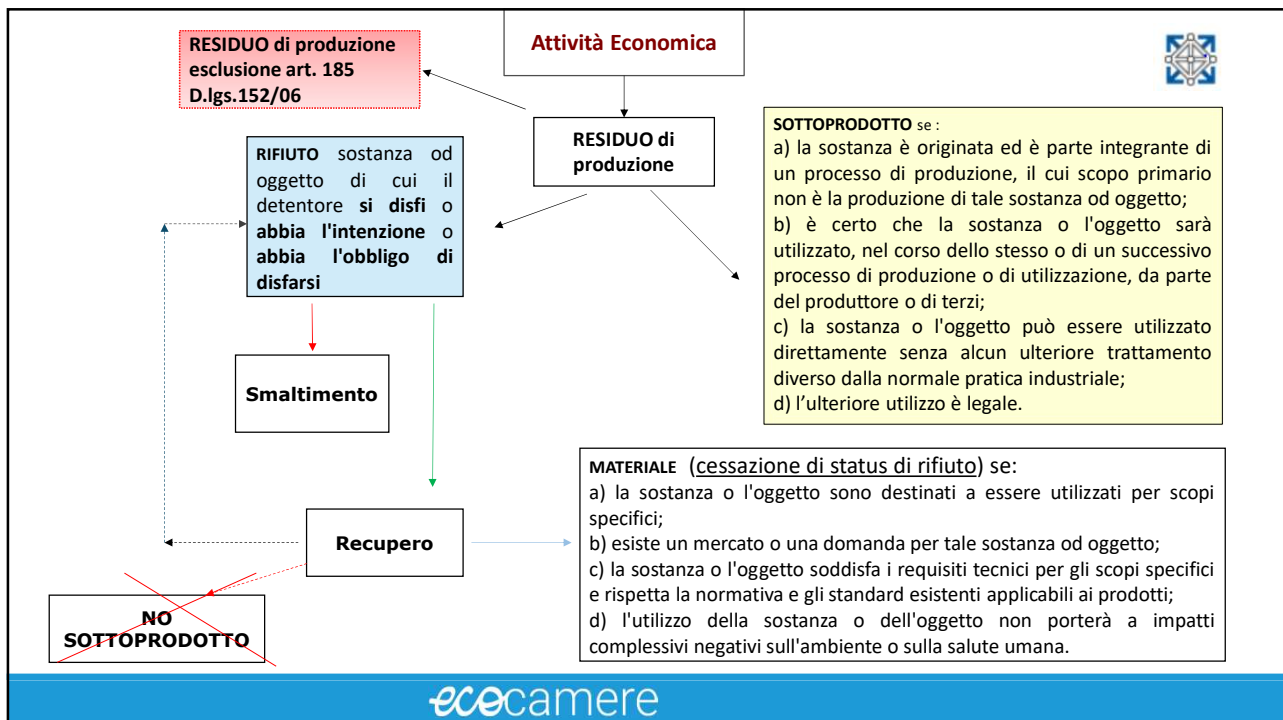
Attività Economica

RESIDUO di produzione esclusione art. 185 D.lgs.152/06

RESIDUO di produzione

RIFIUTO sostanza od oggetto di cui il detentore si disfi o abbia l'intenzione o abbia l'obbligo di disfarsi

SOTTOPRODOTTO se :
a) la sostanza è originata ed è parte integrante di un processo di produzione, il cui scopo primario non è la produzione di tale sostanza od oggetto;
b) è certo che la sostanza o l'oggetto sarà utilizzato, nel corso dello stesso o di un successivo processo di produzione o di utilizzazione, da parte del produttore o di terzi;
c) la sostanza o l'oggetto può essere utilizzato direttamente senza alcun ulteriore trattamento diverso dalla normale pratica industriale;
d) l'ulteriore utilizzo è legale.

Smaltimento

MATERIALE (cessazione di status di rifiuto) se:
a) la sostanza o l'oggetto sono destinati a essere utilizzati per scopi specifici;
b) esiste un mercato o una domanda per tale sostanza od oggetto;
c) la sostanza o l'oggetto soddisfa i requisiti tecnici per gli scopi specifici e rispetta la normativa e gli standard esistenti applicabili ai prodotti;
d) l'utilizzo della sostanza o dell'oggetto non porterà a impatti complessivi negativi sull'ambiente o sulla salute umana.

Recupero

NO SOTTOPRODOTTO

ecocamere